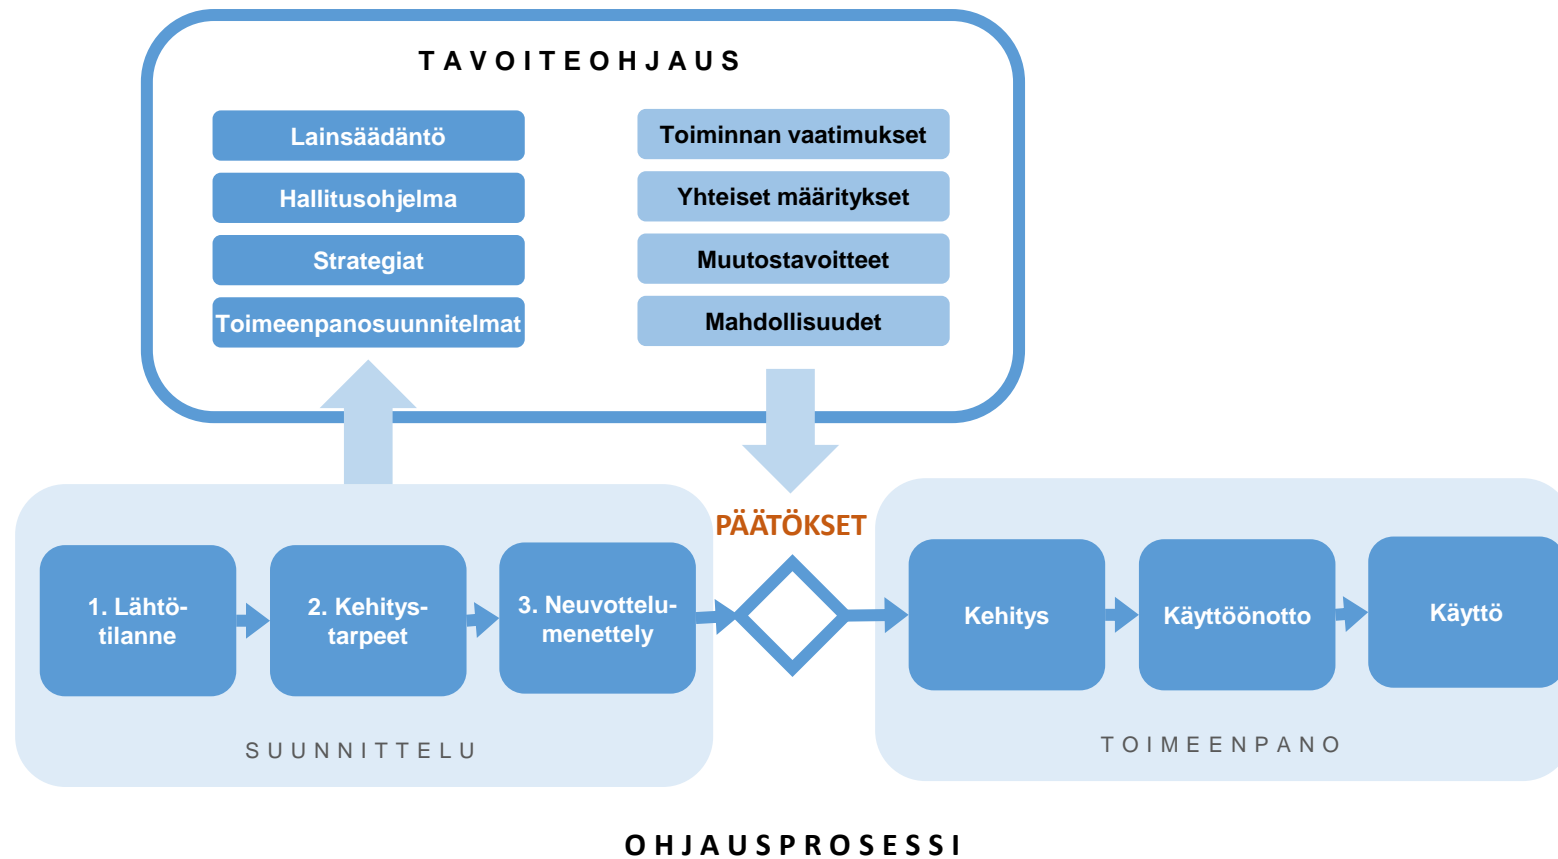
TAVOITEOHJAUS

Lainsäädäntö

Hallitusohjelma

Strategiat

Toimeenpanosuunnitelmat

Toiminnan vaatimukset

Yhteiset määritykset

Muutostavoitteet

Mahdollisuudet

PÄÄTÖKSET

1. Lähtötilanne

2. Kehitystarpeet

3. Neuvottelumenettely

SUUNNITTELU

Kehitys

Käyttöönotto

Käyttö

TOIMEENPANO

OHJAUSPROSESSI